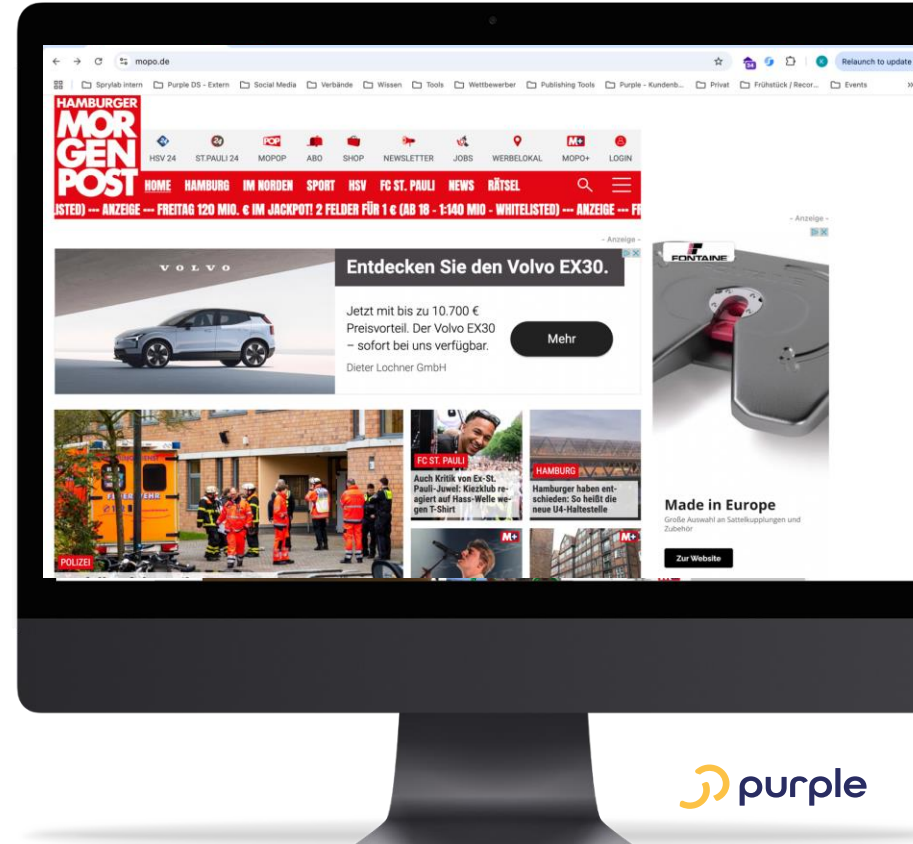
mopo.de

Relaunch to update

Sprylab intern Purple DS - Extern Social Media Verbände Wissen Tools Wettbewerber Publishing Tools Purple - Kundenb... Privat Frühstück / Recor... Events

HAMBURGER MORGEN POST

HSV 24 ST.PAULI 24 MOPOP ABO SHOP NEWSLETTER JOBS WERBELOKAL MOPO+ LOGIN

HOME HAMBURG IM NORDEN SPORT HSV FC ST. PAULI NEWS RÄTSEL

LISTED) --- ANZEIGE --- FREITAG 120 MIO. € IM JACKPOT! 2 FELDER FÜR 1 € (AB 18 - 1:140 MIO - WHITELISTED) --- ANZEIGE --- FI

- Anzeige -

VOLVO

Entdecken Sie den Volvo EX30.

Jetzt mit bis zu 10.700 € Preisvorteil. Der Volvo EX30 – sofort bei uns verfügbar.

Mehr

Dieter Lochner GmbH

- Anzeige -

FONTAINE

Made in Europe

Große Auswahl an Sattelkupplungen und Zubehör

Zur Website

POLIZEI

FC ST. PAULI

Auch Kritik von Ex-St. Pauli-Juwel: Kiezklub reagiert auf Hass-Welle wegen T-Shirt

HAMBURG

Hamburger haben entschieden: So heißt die neue U4-Haltestelle

M+

M+

purple